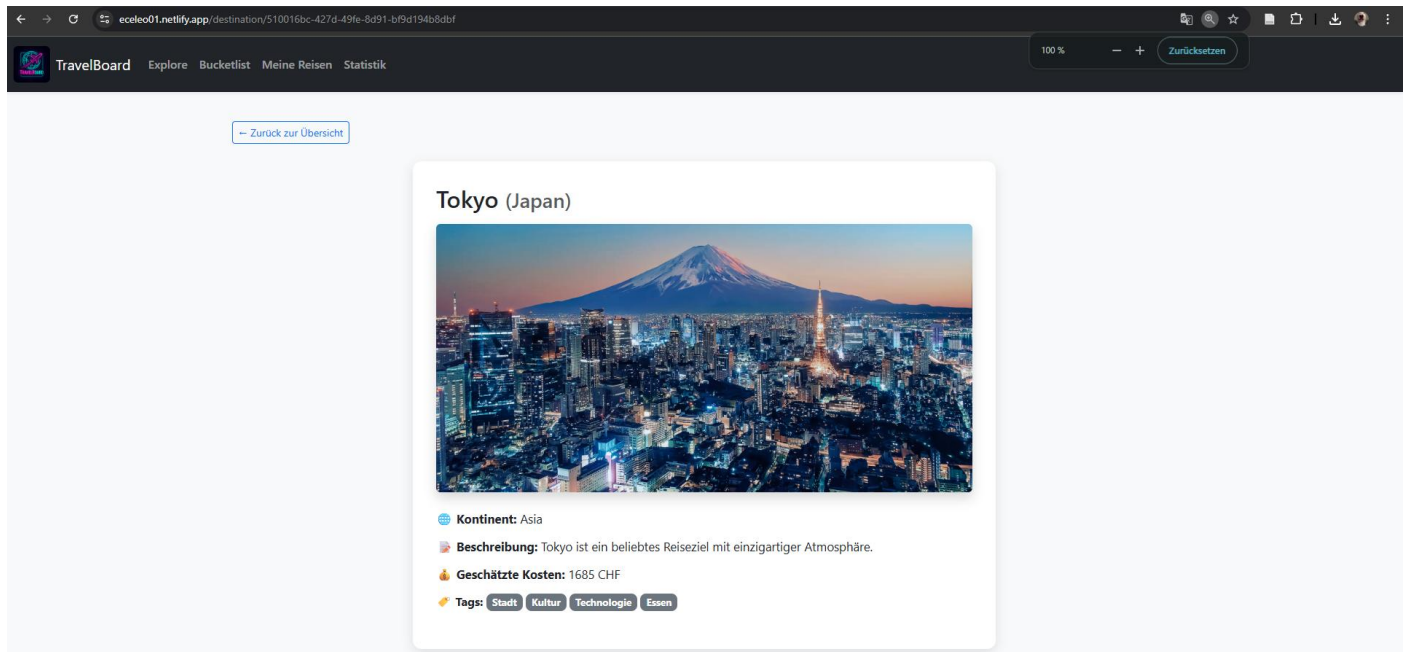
eceleo01.netlify.app/destination/510016bc-427d-49fe-8d91-bf9d194b8dbf

100 % − + Zurücksetzen

TravelBoard Explore Bucketlist Meine Reisen Statistik

← Zurück zur Übersicht

Tokyo (Japan)

Kontinent: Asia

Beschreibung: Tokyo ist ein beliebtes Reiseziel mit einzigartiger Atmosphäre.

Geschätzte Kosten: 1685 CHF

Tags: Stadt Kultur Technologie Essen